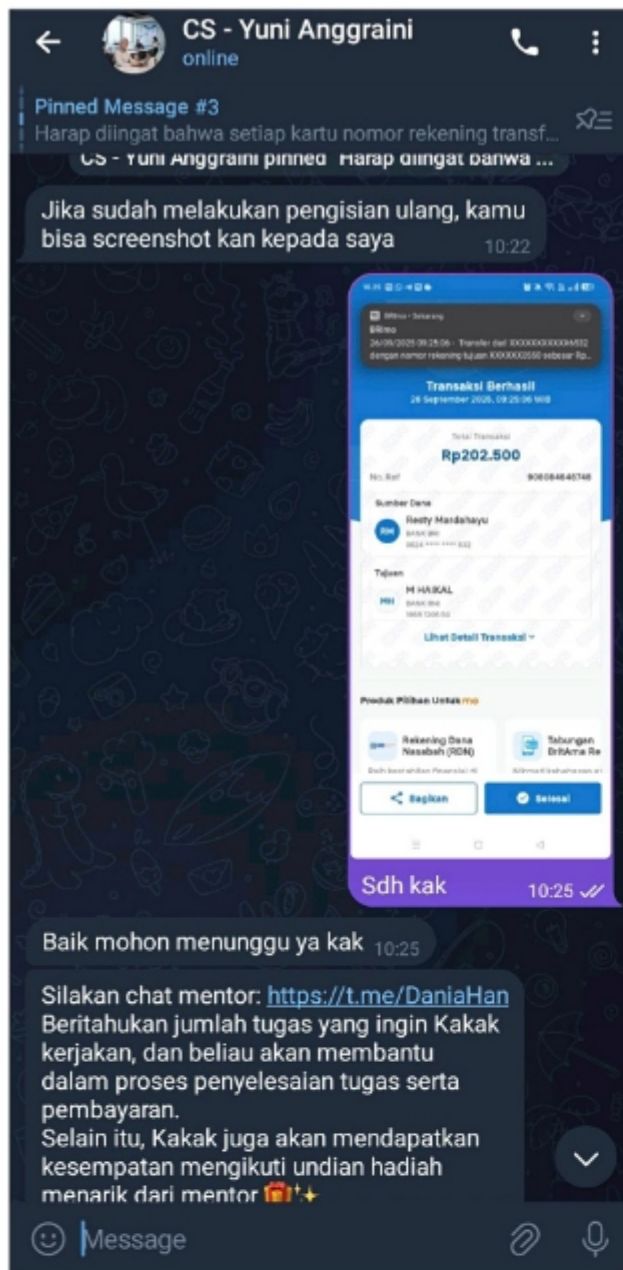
CS - Yuni Anggraini
online

Pinned Message #3
Harap diingat bahwa setiap kartu nomor rekening transf...

CS - Yuni Anggraini pinned "Harap diingat bahwa ...

Jika sudah melakukan pengisian ulang, kamu bisa screenshot kan kepada saya 10:22

BRImo
26/09/2025 09:25:06 - Transfer dari XXXXXXXXXXXX4532 dengan nomor rekening tujuan XXXXXXX2550 sebesar Rp...

Transaksi Berhasil
26 September 2025, 09:25:06 WIB

Total Transaksi
Rp202.500

No. Ref 908084845748

Sumber Dana
RM Resty Mardahayu
BANK BRI
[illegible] 532

Tujuan
MH M HAIKAL
BANK BNI
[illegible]

Lihat Detail Transaksi

Produk Pilihan Untuk mu

Rekening Dana Nasabah (RDN)
Tabungan BritAma Re

Bagikan
Selesai

Sdh kak 10:25

Baik mohon menunggu ya kak 10:25

Silakan chat mentor: https://t.me/DaniaHan
Beritahukan jumlah tugas yang ingin Kakak kerjakan, dan beliau akan membantu dalam proses penyelesaian tugas serta pembayaran.
Selain itu, Kakak juga akan mendapatkan kesempatan mengikuti undian hadiah menarik dari mentor 🎁✨

Message